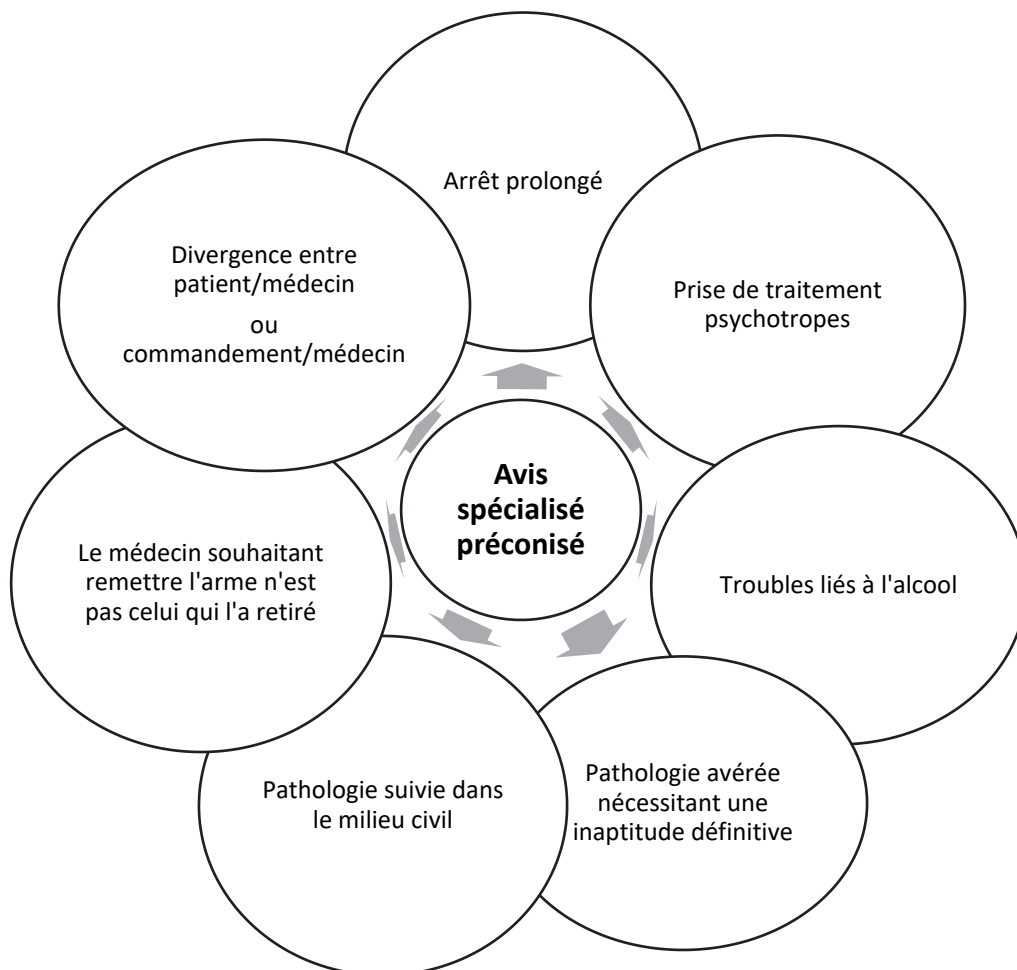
Arrêt prolongé

Prise de traitement psychotropes

Troubles liés à l'alcool

Pathologie avérée nécessitant une inaptitude définitive

Pathologie suivie dans le milieu civil

Le médecin souhaitant remettre l'arme n'est pas celui qui l'a retiré

Divergence entre patient/médecin
ou
commandement/médecin

**Avis spécialisé préconisé**